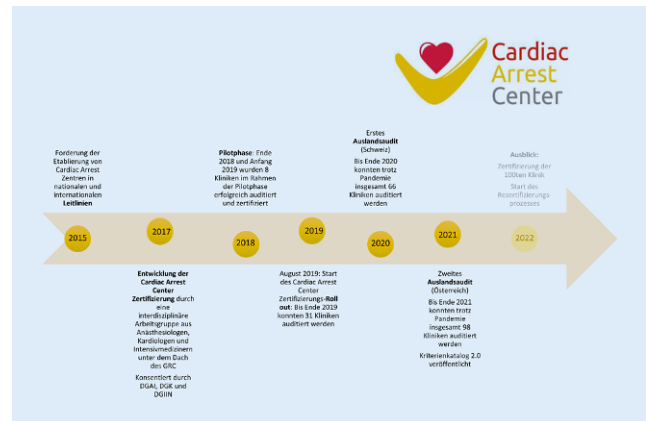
Cardiac Arrest Center

Forderung der Etablierung von Cardiac Arrest Zentren in nationalen und internationalen **Leitlinien**

2015

2017

**Entwicklung der Cardiac Arrest Center Zertifizierung** durch eine interdisziplinäre Arbeitsgruppe aus Anästhesiologen, Kardiologen und Intensivmedizinern unter dem Dach des GRC

Konsentiert durch DGAI, DGK und DGIIN

**Pilotphase**: Ende 2018 und Anfang 2019 wurden 8 Kliniken im Rahmen der Pilotphase erfolgreich auditiert und zertifiziert

2018

2019

August 2019: Start des Cardiac Arrest Center Zertifizierungs-**Roll out**: Bis Ende 2019 konnten 31 Kliniken auditiert werden

Erstes **Auslandsaudit** (Schweiz)

Bis Ende 2020 konnten trotz Pandemie insgesamt 66 Kliniken auditiert werden

2020

2021

Zweites **Auslandsaudit** (Österreich)

Bis Ende 2021 konnten trotz Pandemie insgesamt 98 Kliniken auditiert werden

Kriterienkatalog 2.0 veröffentlicht

Ausblick:

Zertifizierung der 100ten Klinik

Start des Rezertifizierungsprozesses

2022